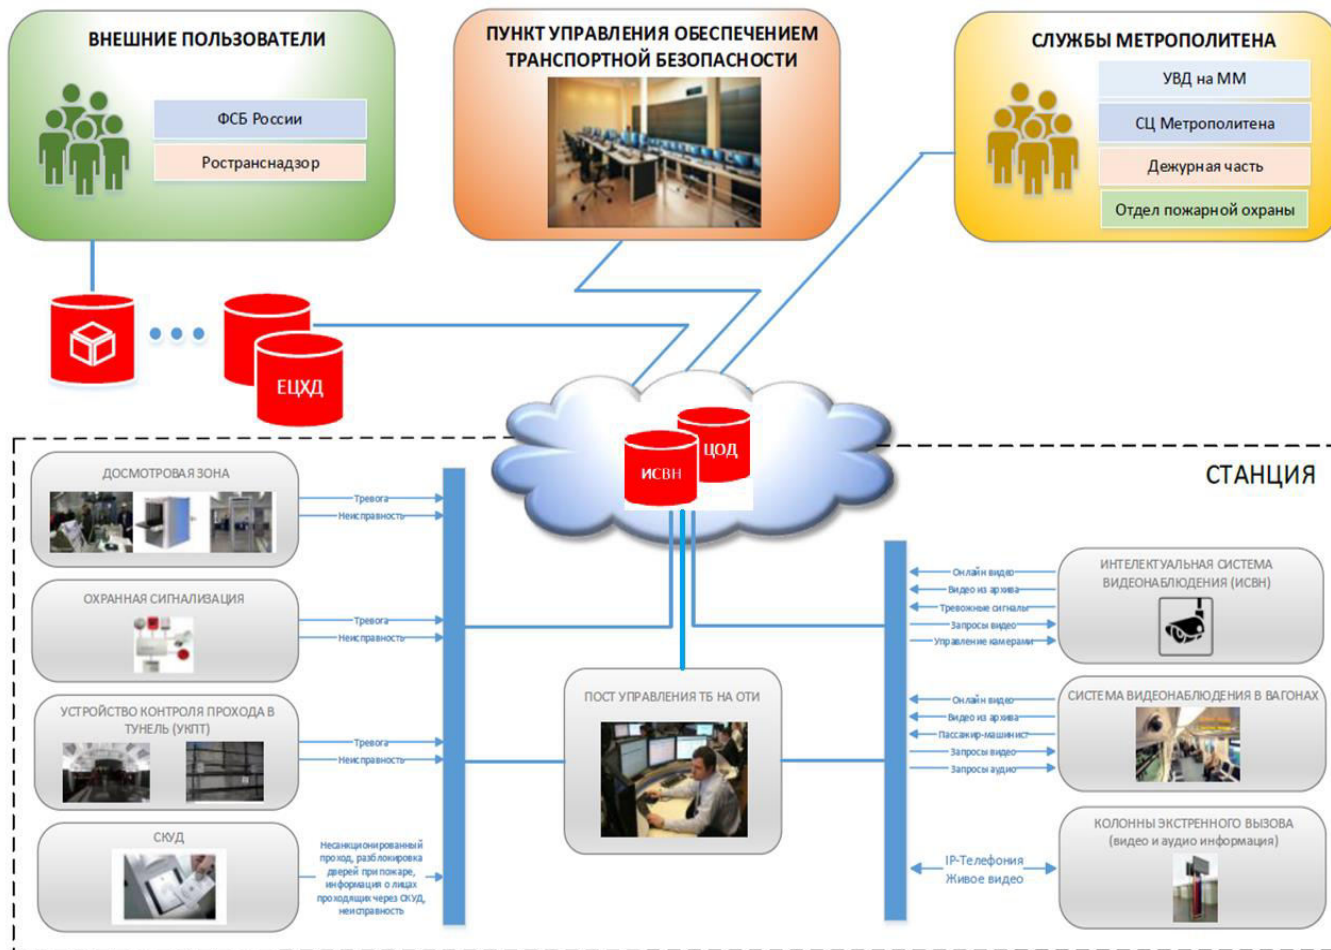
ВНЕШНИЕ ПОЛЬЗОВАТЕЛИ

ФСБ России

Ространснадзор

ПУНКТ УПРАВЛЕНИЯ ОБЕСПЕЧЕНИЕМ ТРАНСПОРТНОЙ БЕЗОПАСНОСТИ

СЛУЖБЫ МЕТРОПОЛИТЕНА

УВД на ММ

СЦ Метрополитена

Дежурная часть

Отдел пожарной охраны

ЕЦХД

ЦОД

ИСВН

СТАНЦИЯ

ДОСМОТРОВАЯ ЗОНА

Тревога

Неисправность

ОХРАННАЯ СИГНАЛИЗАЦИЯ

Тревога

Неисправность

УСТРОЙСТВО КОНТРОЛЯ ПРОХОДА В ТУНЕЛЬ (УКПТ)

Тревога

Неисправность

СКУД

Несанкционированный проход, разблокировка дверей при пожаре, информация о лицах проходящих через СКУД, неисправность

ПОСТ УПРАВЛЕНИЯ ТБ НА ОТИ

ИНТЕЛЕКТУАЛЬНАЯ СИСТЕМА ВИДЕОНАБЛЮДЕНИЯ (ИСВН)

Онлайн видео

Видео из архива

Тревожные сигналы

Запросы видео

Управление камерами

СИСТЕМА ВИДЕОНАБЛЮДЕНИЯ В ВАГОНАХ

Онлайн видео

Видео из архива

Пассажир-машинист

Запросы видео

Запросы аудио

КОЛОННЫ ЭКСТРЕННОГО ВЫЗОВА (видео и аудио информация)

IP-Телефония

Живое видео